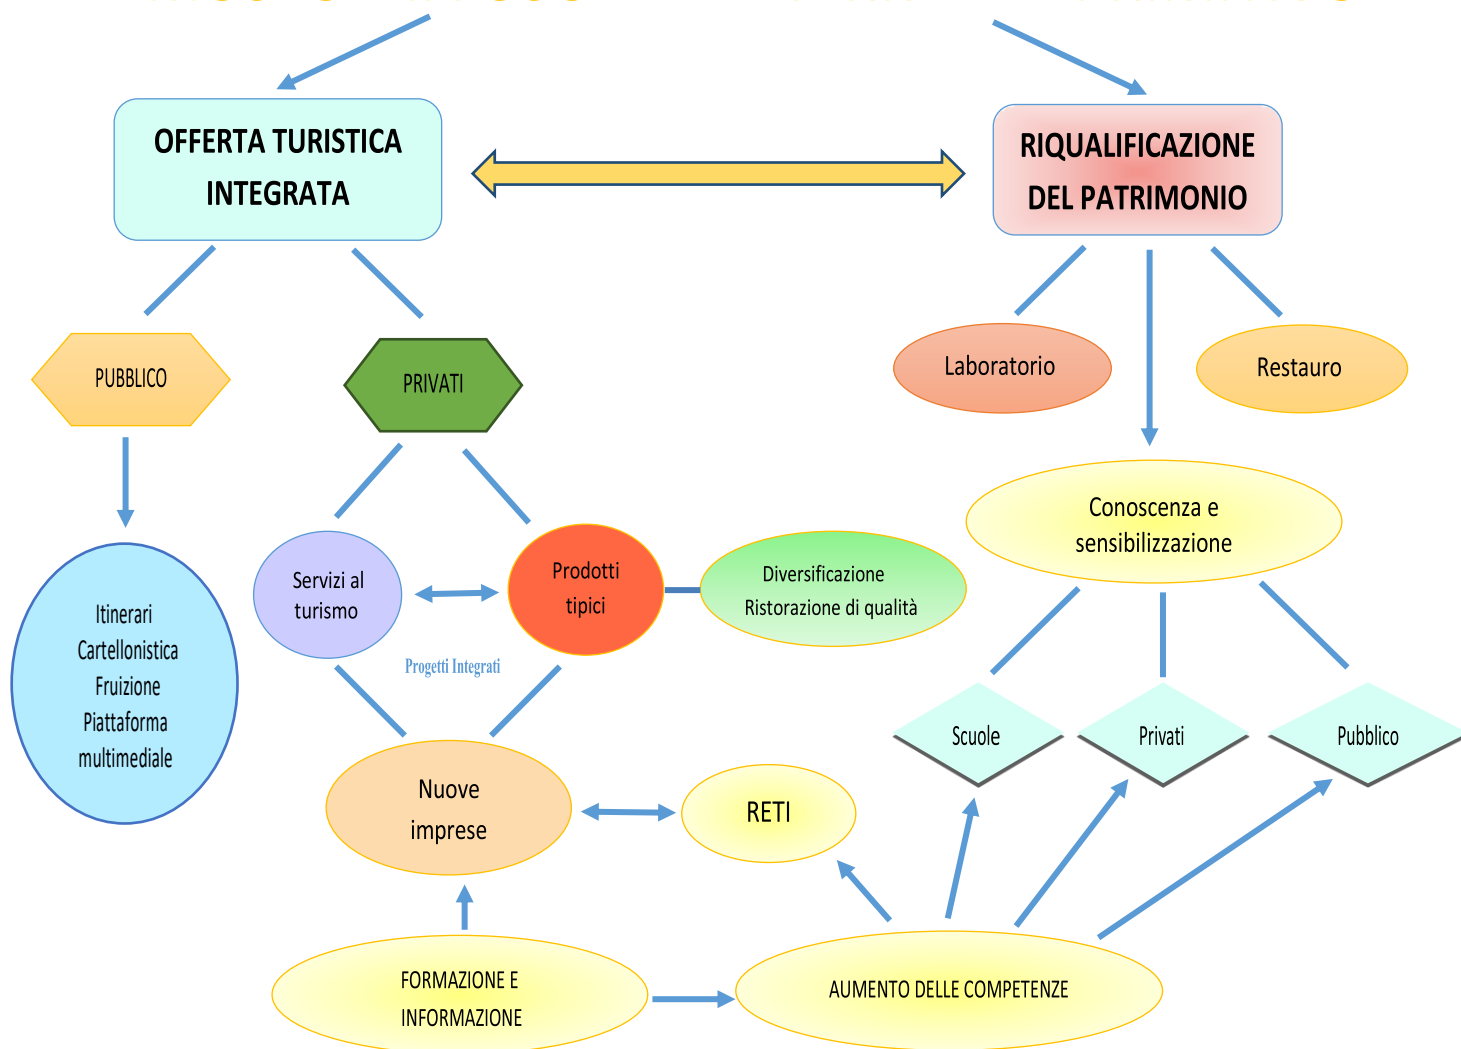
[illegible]

OFFERTA TURISTICA INTEGRATA

RIQUALIFICAZIONE DEL PATRIMONIO

PUBBLICO

PRIVATI

Laboratorio

Restauro

Itinerari
Cartellonistica
Fruizione
Piattaforma
multimediale

Servizi al turismo

Prodotti tipici

Diversificazione
Ristorazione di qualità

Progetti Integrati

Conoscenza e sensibilizzazione

Scuole

Privati

Pubblico

Nuove imprese

RETI

FORMAZIONE E INFORMAZIONE

AUMENTO DELLE COMPETENZE